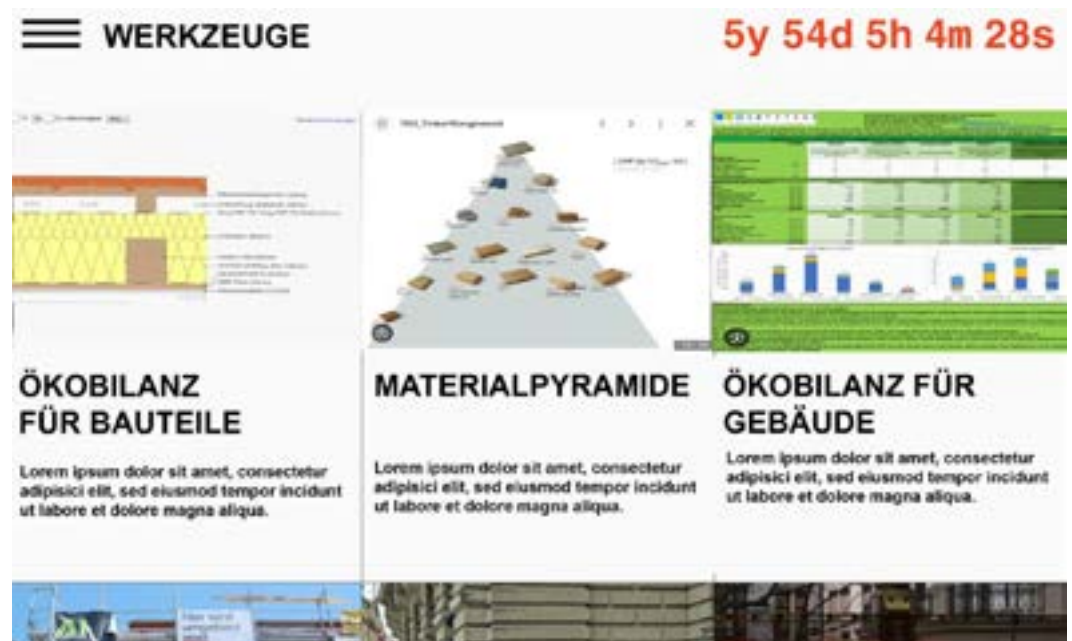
WERKZEUGE

5y 54d 5h 4m 28s

ÖKOBILANZ FÜR BAUTEILE

Lorem ipsum dolor sit amet, consectetur adipisici elit, sed eiusmod tempor incidunt ut labore et dolore magna aliqua.

MATERIALPYRAMIDE

Lorem ipsum dolor sit amet, consectetur adipisici elit, sed eiusmod tempor incidunt ut labore et dolore magna aliqua.

ÖKOBILANZ FÜR GEBÄUDE

Lorem ipsum dolor sit amet, consectetur adipisici elit, sed eiusmod tempor incidunt ut labore et dolore magna aliqua.